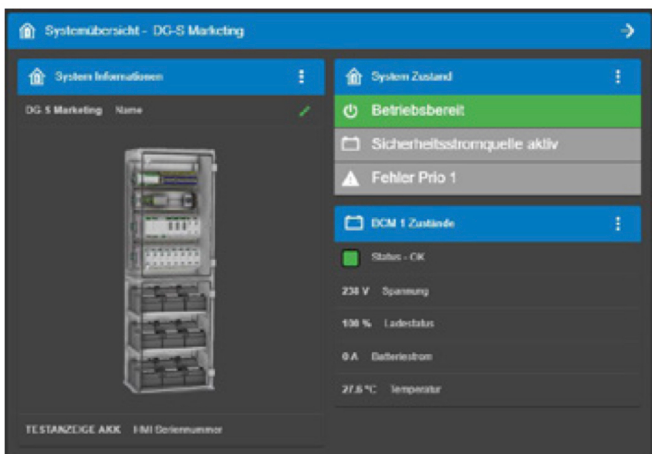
Systemübersicht - DG-S Marketing

System Informationen

DG-S Marketing Name

TESTANZEIGE AKK HMI Seriennummer

System Zustand

Betriebsbereit

Sicherheitsstromquelle aktiv

Fehler Prio 1

BCM 1 Zustände

Status - OK

234 V Spannung

100 % Ladestatus

0 A Batteriestrom

27.6 °C Temperatur